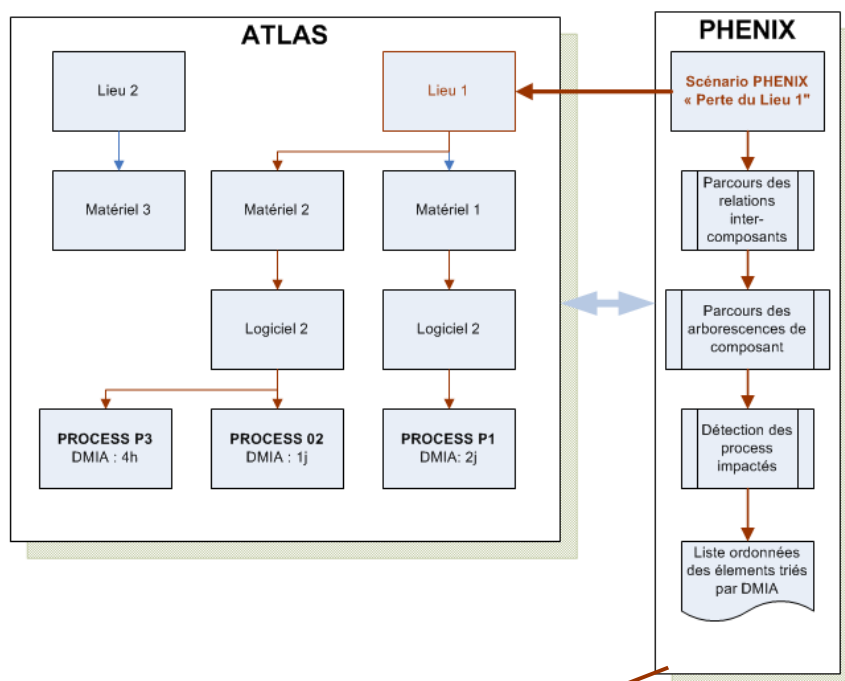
ATLAS

Lieu 2

Lieu 1

Matériel 3

Matériel 2

Matériel 1

Logiciel 2

Logiciel 2

PROCESS P3
DMIA : 4h

PROCESS 02
DMIA : 1j

PROCESS P1
DMIA: 2j

PHENIX

Scénario PHENIX « Perte du Lieu 1"

Parcours des relations inter-composants

Parcours des arborescences de composant

Détection des process impactés

Liste ordonnées des élements triés par DMIA